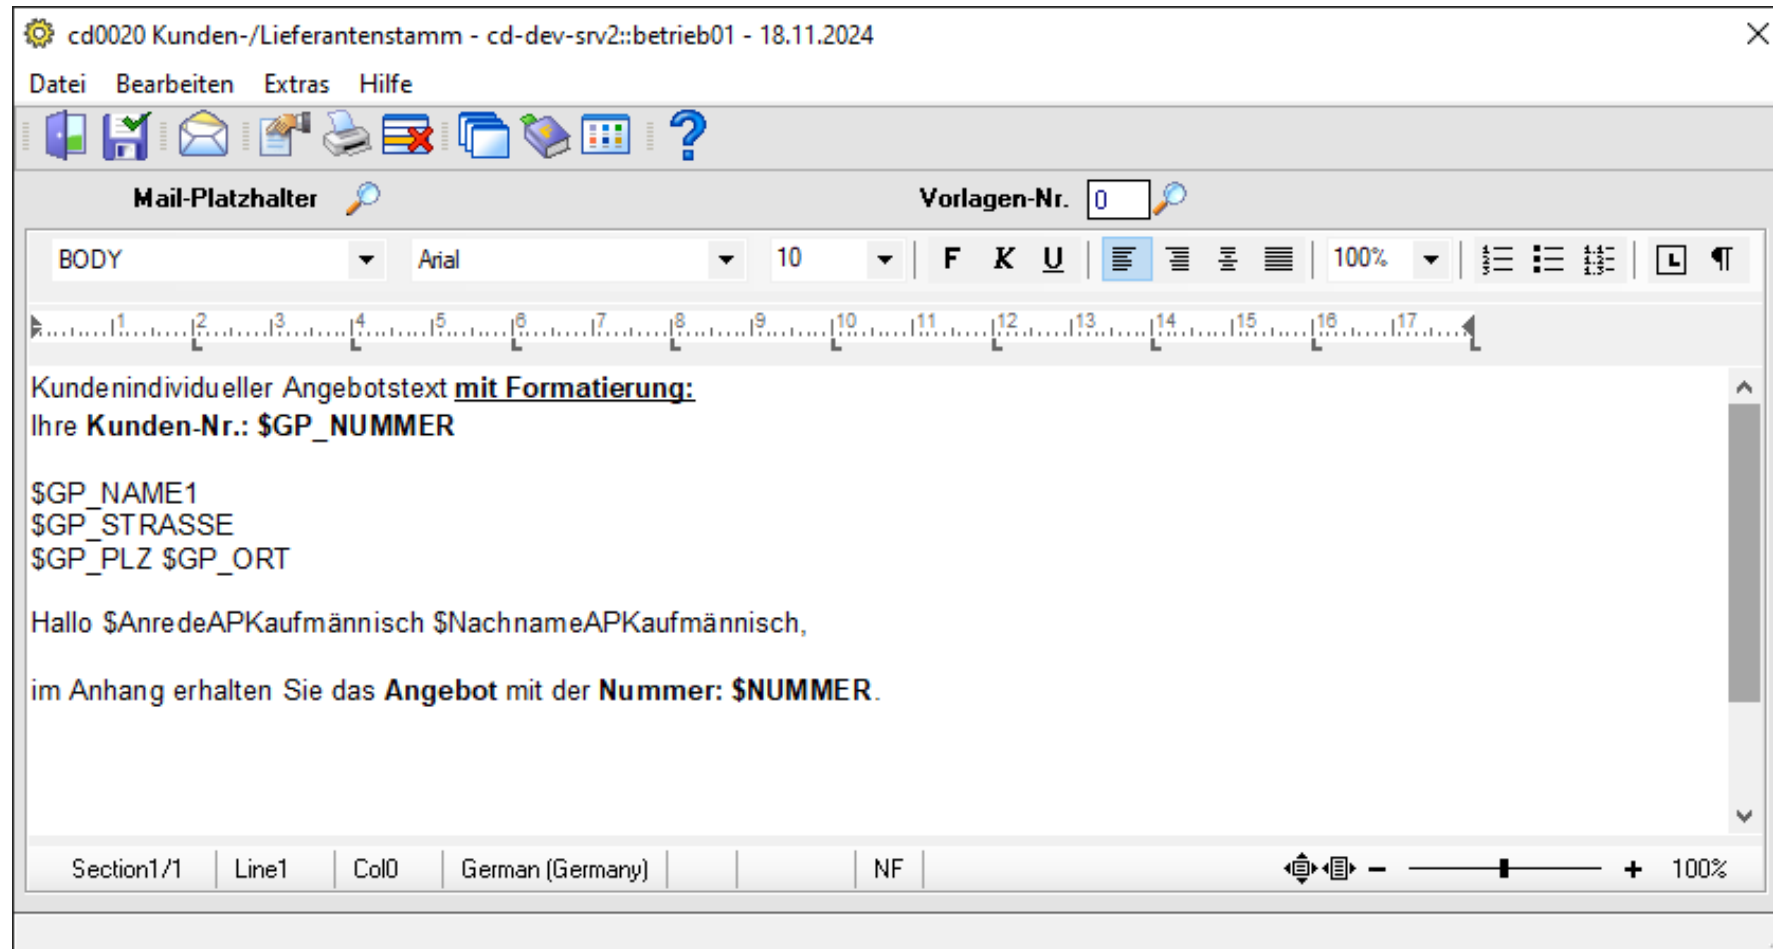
cd0020 Kunden-/Lieferantenstamm - cd-dev-srv2::betrieb01 - 18.11.2024

Datei Bearbeiten Extras Hilfe

Mail-Platzhalter

Vorlagen-Nr. 0

BODY Arial 10 F K U 100%

1 2 3 4 5 6 7 8 9 10 11 12 13 14 15 16 17

Kundenindividueller Angebotstext **mit Formatierung:**
Ihre **Kunden-Nr.: $GP_NUMMER**

$GP_NAME1
$GP_STRASSE
$GP_PLZ $GP_ORT

Hallo $AnredeAPKaufmännisch $NachnameAPKaufmännisch,

im Anhang erhalten Sie das **Angebot** mit der **Nummer: $NUMMER**.

Section1/1 Line1 Col0 German (Germany) NF 100%